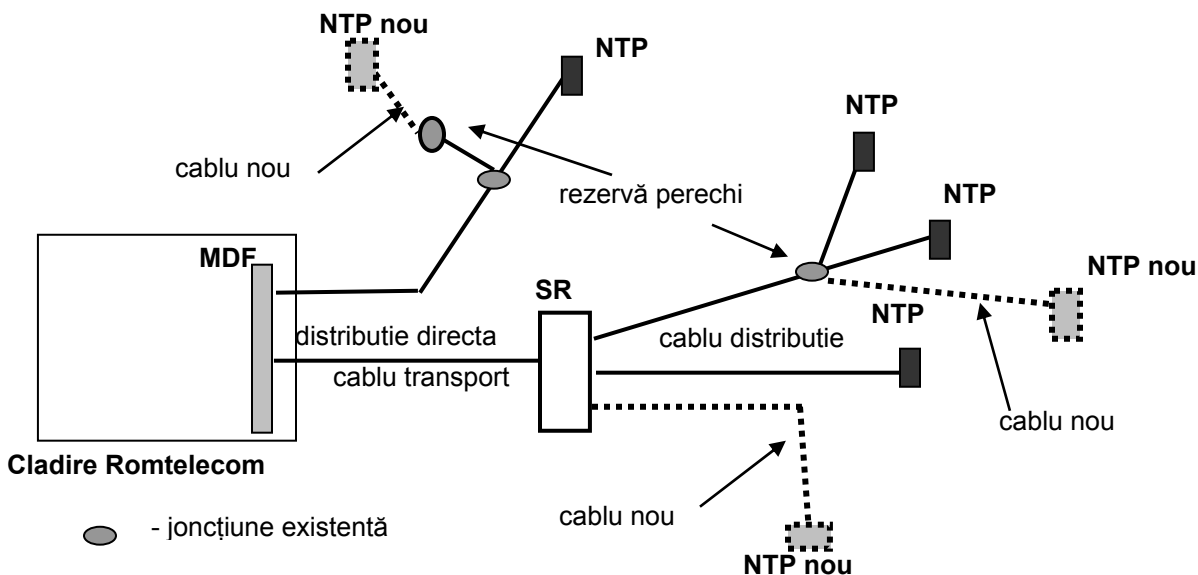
NTP nou

NTP

NTP

cablu nou

rezervă perechi

NTP

MDF

NTP nou

SR

NTP

distributie directa

cablu distributie

cablu transport

cablu nou

Cladire Romtelecom

cablu nou

- joncțiune existentă

NTP nou